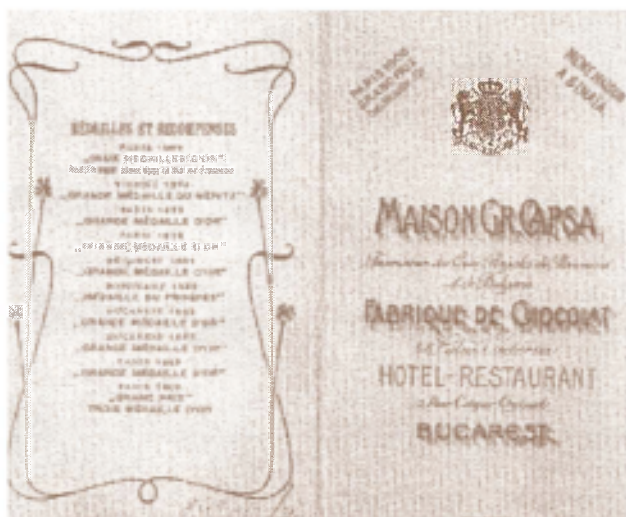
MÉDAILLES ET RÉCOMPENSES
PARIS 1867
„GRANDE MÉDAILLE D'OR"
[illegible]
VIENNE 1873
„GRANDE MÉDAILLE DU MÉRITE"
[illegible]
„GRANDE MÉDAILLE D'OR"
PARIS 1878
„GRANDE MÉDAILLE D'OR"
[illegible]
„GRANDE MÉDAILLE D'OR"
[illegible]
„MÉDAILLE DU PROGRÈS"
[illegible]
„GRANDE MÉDAILLE D'OR"
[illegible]
„GRANDE MÉDAILLE D'OR"
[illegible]
„GRANDE MÉDAILLE D'OR"
PARIS 1900
„GRAND PRIX"
TROIS MÉDAILLES D'OR

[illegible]

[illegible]

MAISON GR. CAPSA
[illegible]
FABRIQUE DE CHOCOLAT
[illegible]
HOTEL-RESTAURANT
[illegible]
BUCAREST